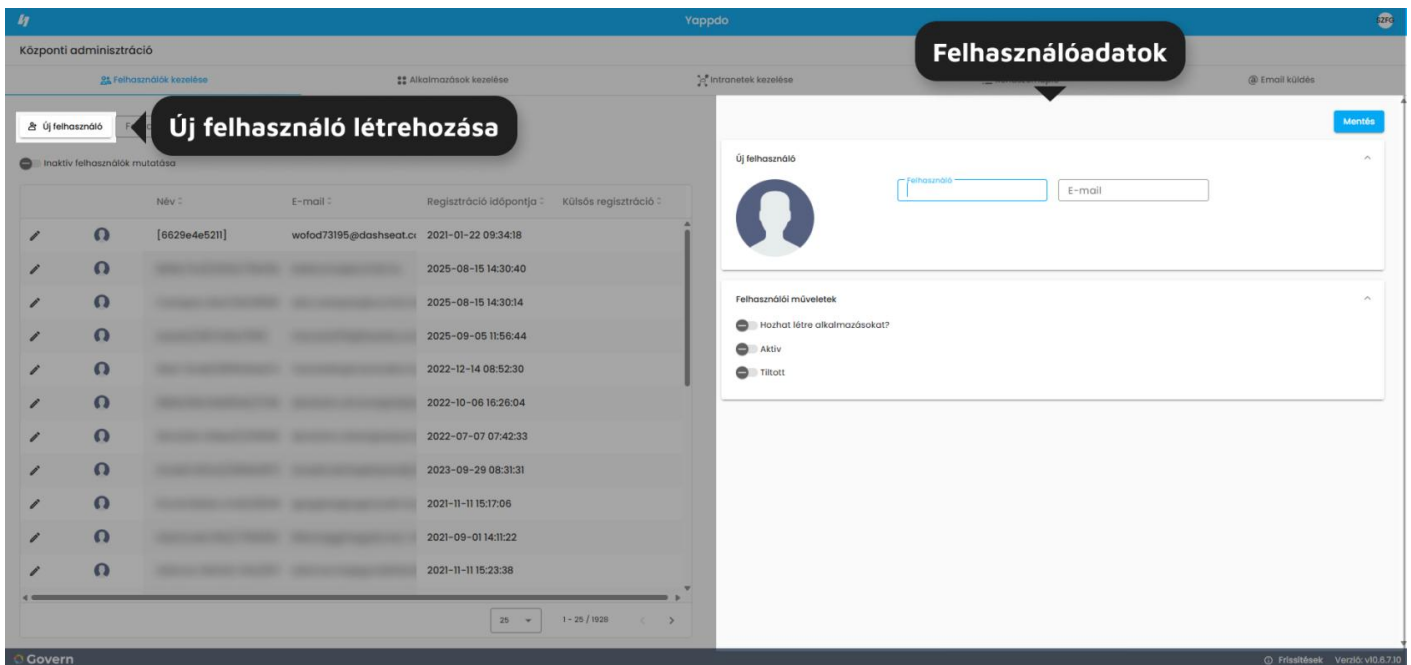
Yappdo

SZFG

Központi adminisztráció

Felhasználók kezelése

Alkalmazások kezelése

Intranetek kezelése

Felhasználóadatok

Email küldés

Új felhasználó

Új felhasználó létrehozása

Inaktív felhasználók mutatása

| | | Név | E-mail | Regisztráció időpontja | Külsős regisztráció |
|---|---|---|---|---|---|
| | | [6629e4e5211] | wofod73195@dashseat.c | 2021-01-22 09:34:18 | |
| | | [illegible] | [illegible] | 2025-08-15 14:30:40 | |
| | | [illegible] | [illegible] | 2025-08-15 14:30:14 | |
| | | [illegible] | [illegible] | 2025-09-05 11:56:44 | |
| | | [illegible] | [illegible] | 2022-12-14 08:52:30 | |
| | | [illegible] | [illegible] | 2022-10-06 16:26:04 | |
| | | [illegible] | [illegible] | 2022-07-07 07:42:33 | |
| | | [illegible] | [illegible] | 2023-09-29 08:31:31 | |
| | | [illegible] | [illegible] | 2021-11-11 15:17:06 | |
| | | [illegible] | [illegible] | 2021-09-01 14:11:22 | |
| | | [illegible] | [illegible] | 2021-11-11 15:23:38 | |

25

1 - 25 / 1926

Mentés

Új felhasználó

Felhasználó

E-mail

Felhasználói műveletek

Hozhat létre alkalmazásokat?

Aktív

Tiltott

Govern

Frissítések Verzió: v10.6.7.10